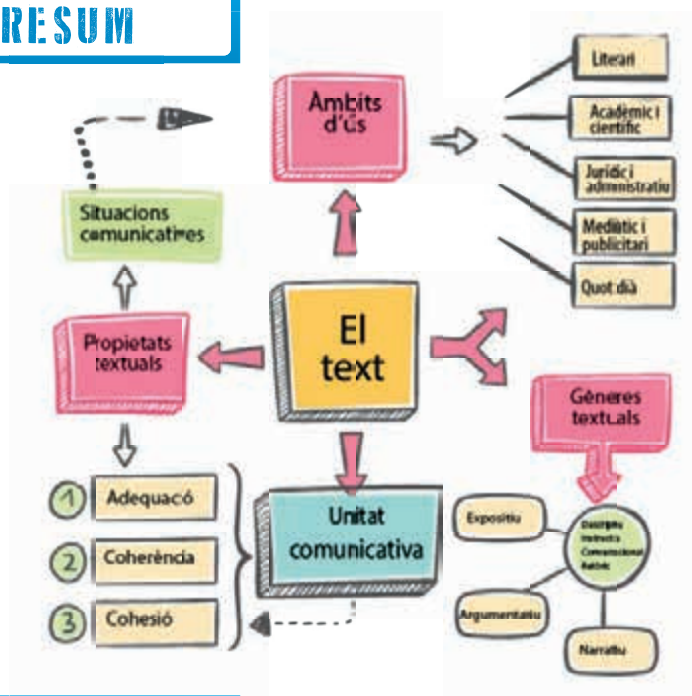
RESUM

Àmbits d'ús

Literari

Acadèmic i científic

Jurídic i administratiu

Mediàtic i publicitari

Quotidià

Situacions comunicatives

El text

Propietats textuals

Gèneres textuals

1 Adequació

2 Coherència

3 Cohesió

Unitat comunicativa

Expositiu

Descriptiu
Instructiu
Conversacional
Retòric

Argumentatiu

Narratiu